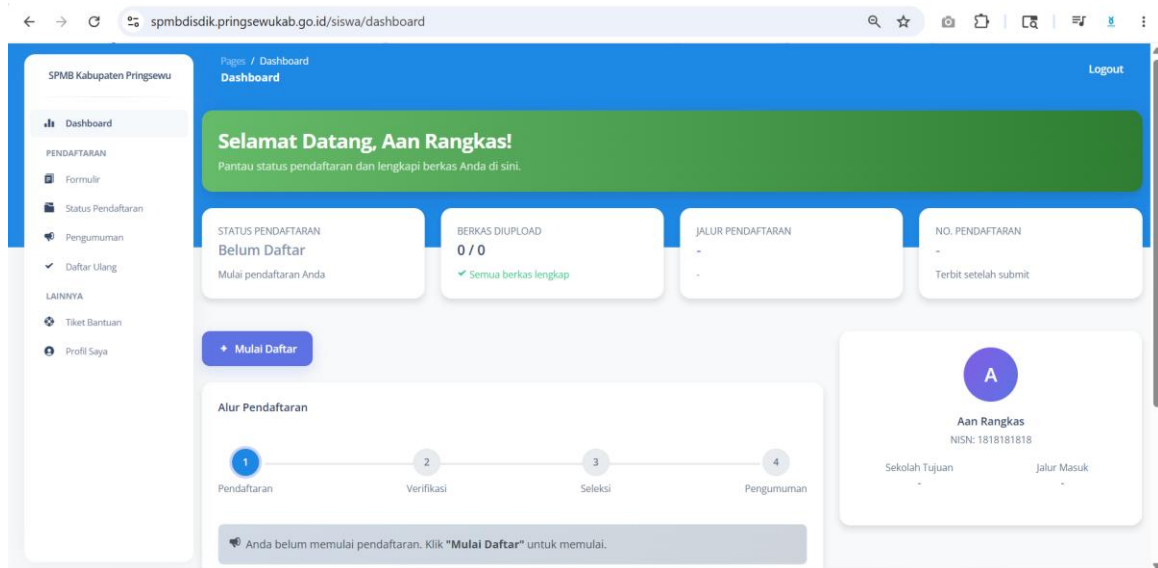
spmbdisdik.pringsewukab.go.id/siswa/dashboard

SPMB Kabupaten Pringsewu

Dashboard

PENDAFTARAN

Formulir

Status Pendaftaran

Pengumuman

Daftar Ulang

LAINNYA

Tiket Bantuan

Profil Saya

Pages / Dashboard

Dashboard

Logout

Selamat Datang, Aan Rangkas!

Pantau status pendaftaran dan lengkapi berkas Anda di sini.

STATUS PENDAFTARAN

Belum Daftar

Mulai pendaftaran Anda

BERKAS DIUPLOAD

0 / 0

Semua berkas lengkap

JALUR PENDAFTARAN

-

-

NO. PENDAFTARAN

-

Terbit setelah submit

+ Mulai Daftar

Alur Pendaftaran

1 Pendaftaran

2 Verifikasi

3 Seleksi

4 Pengumuman

Anda belum memulai pendaftaran. Klik **"Mulai Daftar"** untuk memulai.

A

Aan Rangkas

NISN: 1818181818

Sekolah Tujuan

-

Jalur Masuk

-